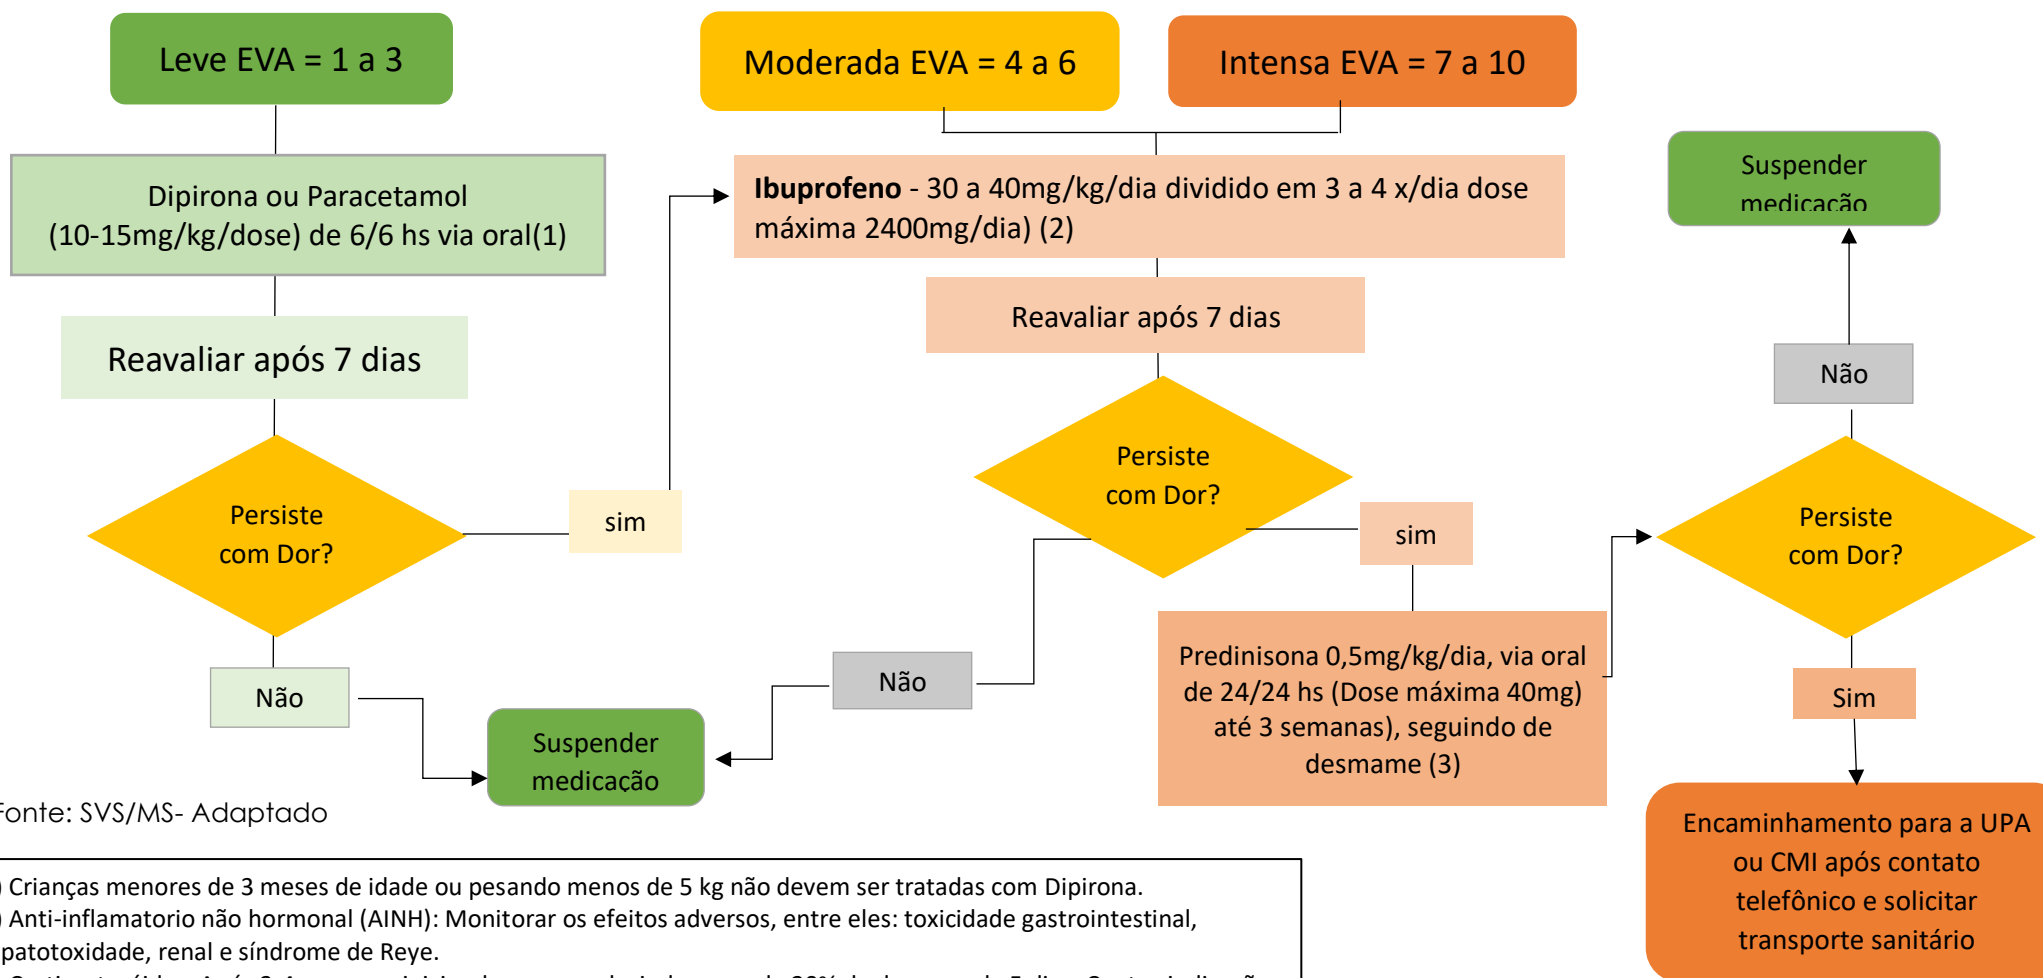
Leve EVA = 1 a 3

Moderada EVA = 4 a 6

Intensa EVA = 7 a 10

Dipirona ou Paracetamol (10-15mg/kg/dose) de 6/6 hs via oral(1)

**Ibuprofeno** - 30 a 40mg/kg/dia dividido em 3 a 4 x/dia dose máxima 2400mg/dia) (2)

Suspender medicação

Reavaliar após 7 dias

Reavaliar após 7 dias

Não

Persiste com Dor?

sim

Persiste com Dor?

sim

Persiste com Dor?

Não

Sim

Predinisona 0,5mg/kg/dia, via oral de 24/24 hs (Dose máxima 40mg) até 3 semanas), seguindo de desmame (3)

Não

Suspender medicação

Fonte: SVS/MS- Adaptado

Encaminhamento para a UPA ou CMI após contato telefônico e solicitar transporte sanitário

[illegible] Crianças menores de 3 meses de idade ou pesando menos de 5 kg não devem ser tratadas com Dipirona.
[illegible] Anti-inflamatorio não hormonal (AINH): Monitorar os efeitos adversos, entre eles: toxicidade gastrointestinal, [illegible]patotoxidade, renal e síndrome de Reye.
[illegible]